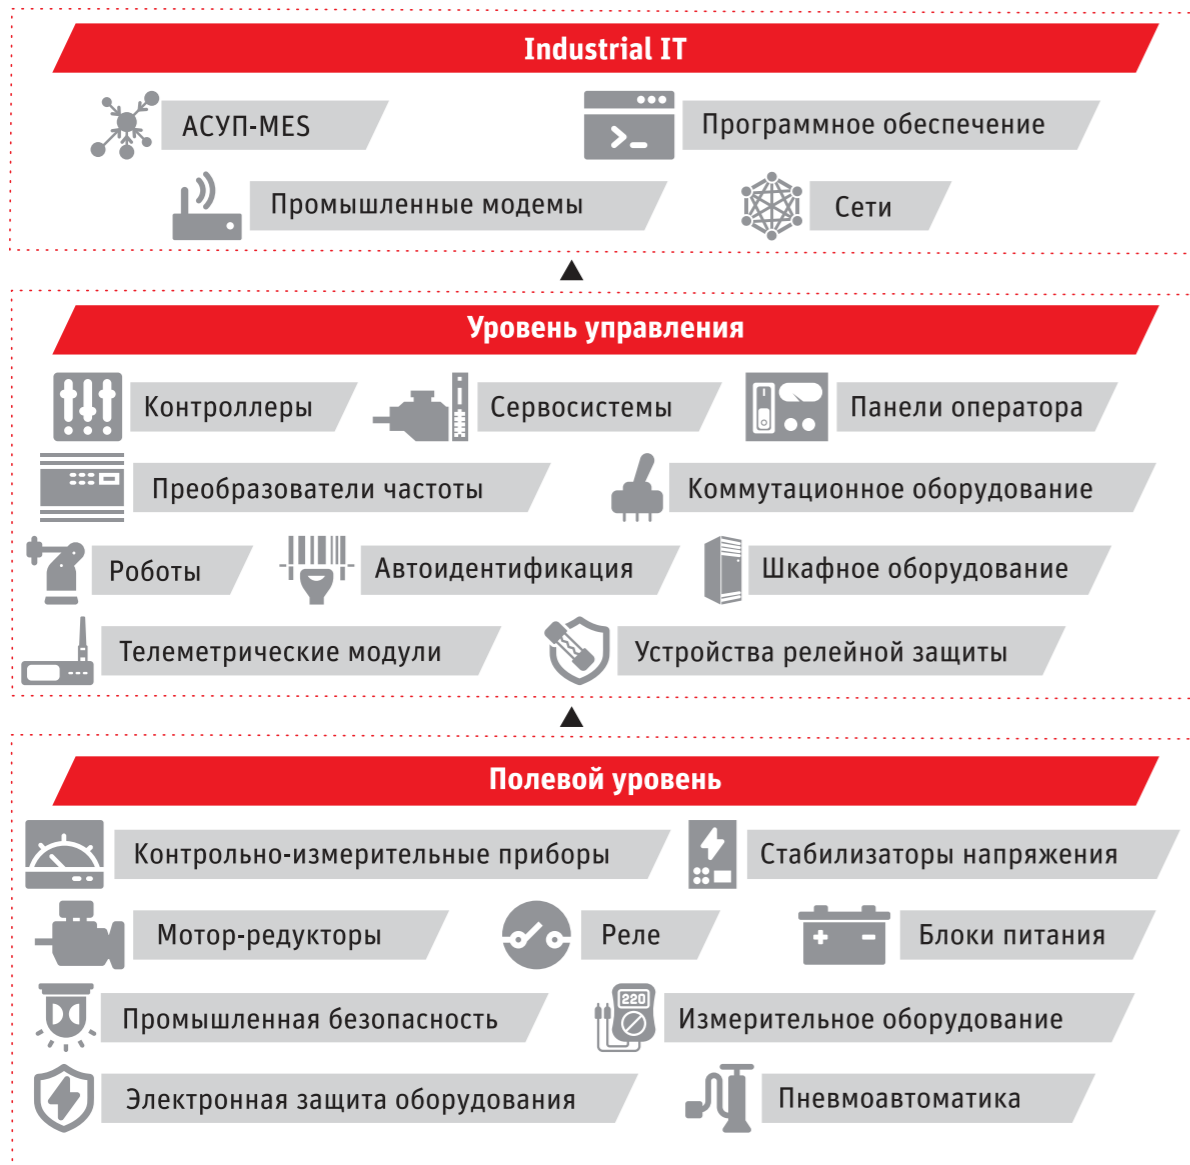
Industrial IT

АСУП-MES

Программное обеспечение

Промышленные модемы

Сети

Уровень управления

Контроллеры

Сервосистемы

Панели оператора

Преобразователи частоты

Коммутационное оборудование

Роботы

Автоидентификация

Шкафное оборудование

Телеметрические модули

Устройства релейной защиты

Полевой уровень

Контрольно-измерительные приборы

Стабилизаторы напряжения

Мотор-редукторы

Реле

Блоки питания

Промышленная безопасность

220

Измерительное оборудование

Электронная защита оборудования

Пневмоавтоматика